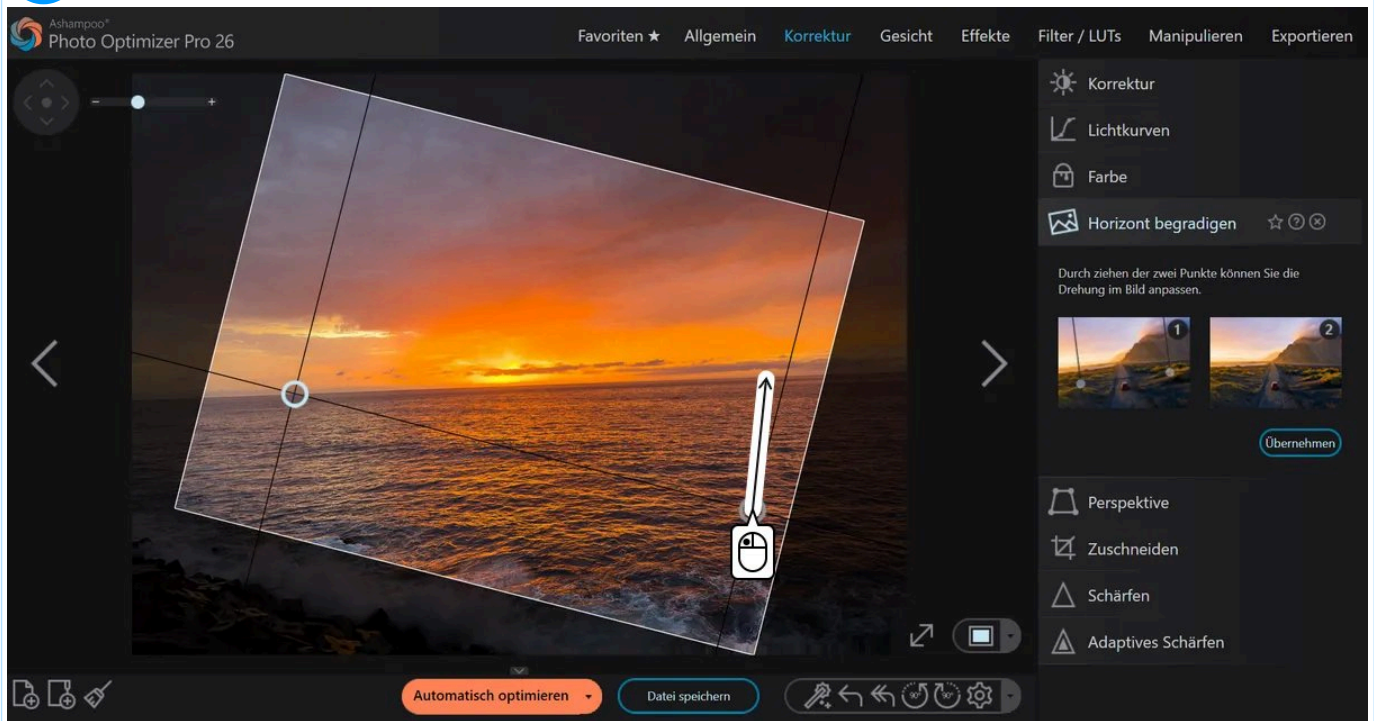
Ashampoo®
Photo Optimizer Pro 26

Favoriten ★ Allgemein Korrektur Gesicht Effekte Filter / LUTs Manipulieren Exportieren

- +

Korrektur
Lichtkurven
Farbe
Horizont begradigen

Durch ziehen der zwei Punkte können Sie die Drehung im Bild anpassen.

1
2

Übernehmen

Perspektive
Zuschneiden
Schärfen
Adaptives Schärfen

Automatisch optimieren
Datei speichern